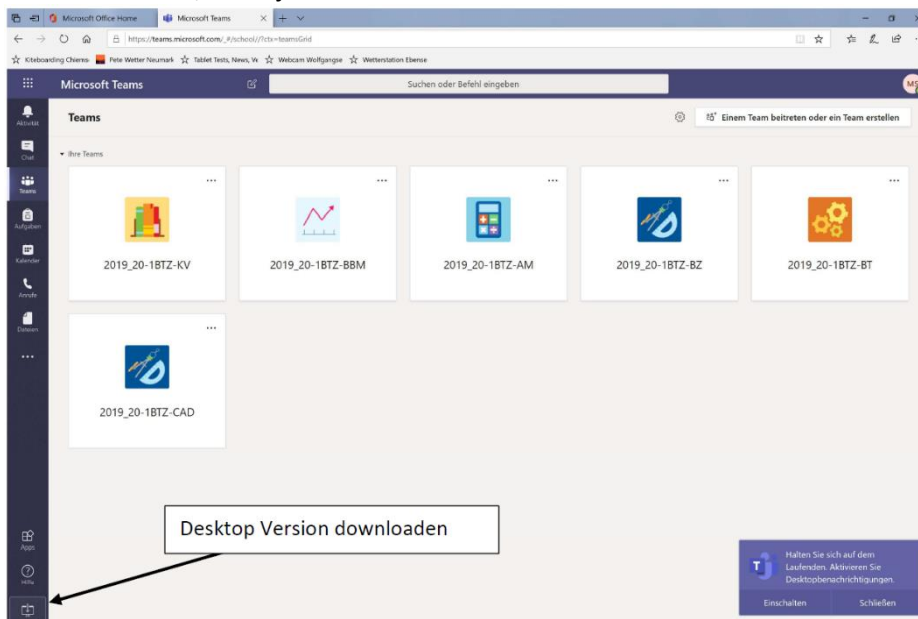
Microsoft Office Home
Microsoft Teams
https://teams.microsoft.com/_#/school//?ctx=teamsGrid
Kiteboarding Chiemse
Pete Wetter Neumark
Tablet Tests, News, W
Webcam Wolfgangse
Wetterstation Ebense

Microsoft Teams
Suchen oder Befehl eingeben
MS

Aktivität
Chat
Teams
Aufgaben
Kalender
Anrufe
Dateien
...
Apps
Hilfe

Teams
Einem Team beitreten oder ein Team erstellen

Ihre Teams

2019_20-1BTZ-KV
2019_20-1BTZ-BBM
2019_20-1BTZ-AM
2019_20-1BTZ-BZ
2019_20-1BTZ-BT
2019_20-1BTZ-CAD

Desktop Version downloaden

Halten Sie sich auf dem Laufenden. Aktivieren Sie Desktopbenachrichtigungen.
Einschalten
Schließen